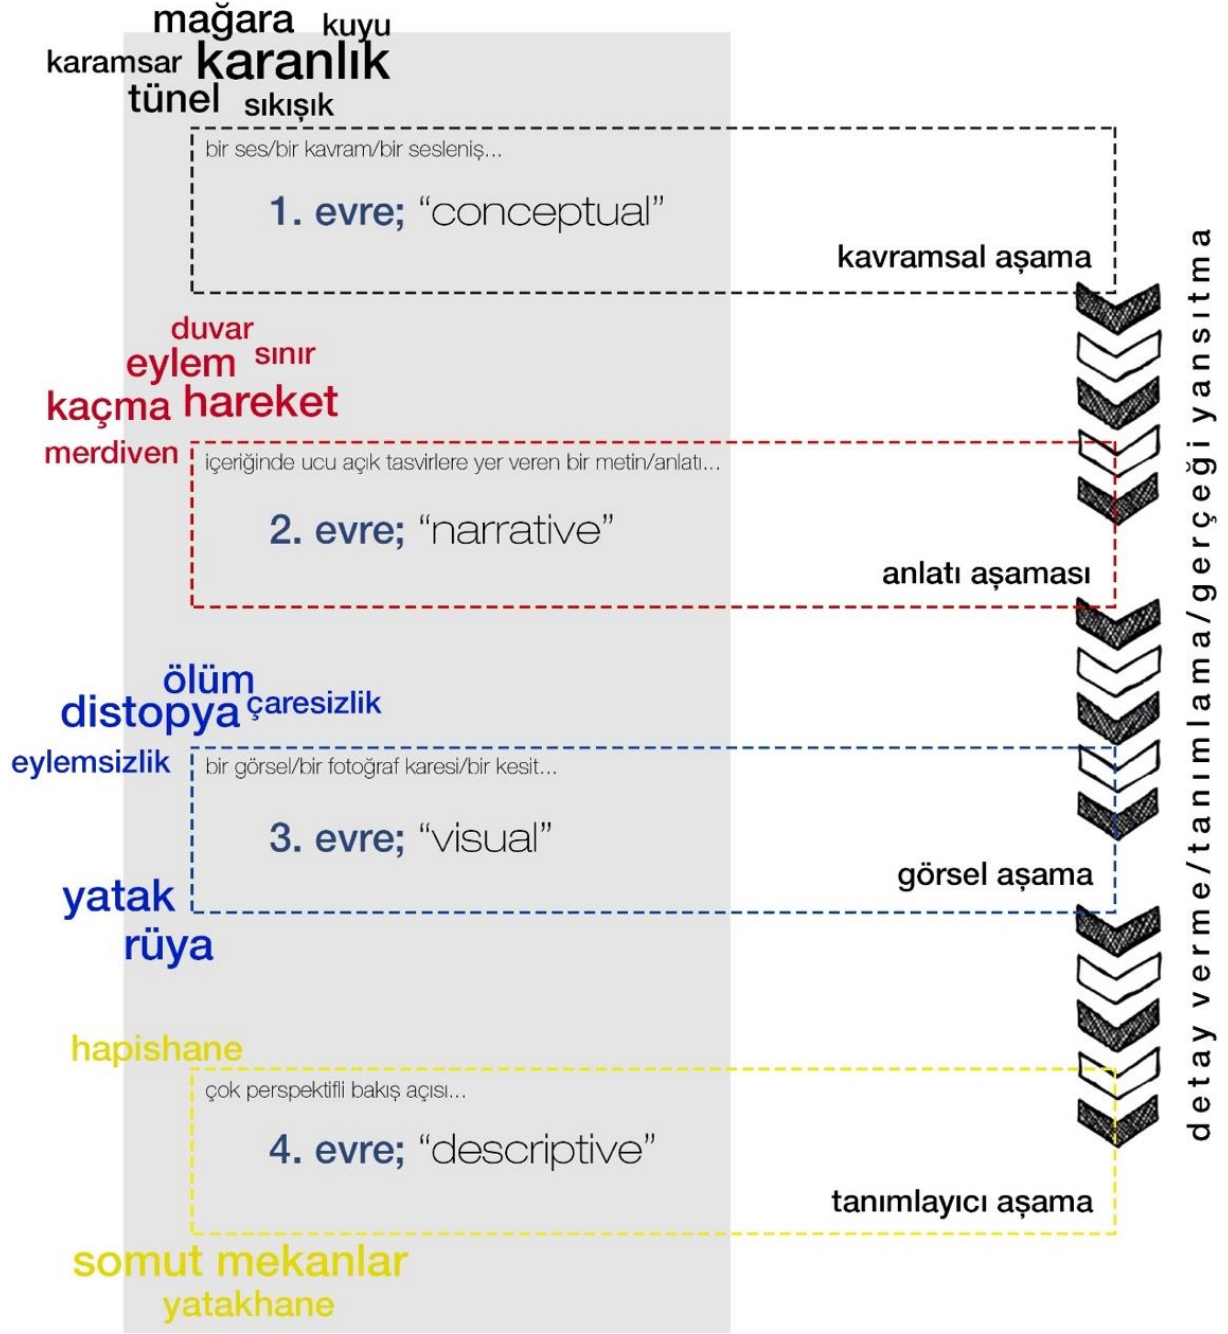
mağara kuyu
karamsar karanlık
tünel sıkışık

bir ses/bir kavram/bir sesleniş...
1. evre; "conceptual"
kavramsal aşama

duvar
eylem sınır
kaçma hareket
merdiven

içeriğinde ucu açık tasvirlere yer veren bir metin/anlatı...
2. evre; "narrative"
anlatı aşaması

ölüm
distopya çaresizlik
eylemsizlik

bir görsel/bir fotoğraf karesi/bir kesit...
3. evre; "visual"
görsel aşama

yatak
rüya

hapishane

çok perspektifli bakış açısı...
4. evre; "descriptive"
tanımlayıcı aşama

somut mekanlar
yatakhane

detay verme/tanımlama/gerçeği yansıtma